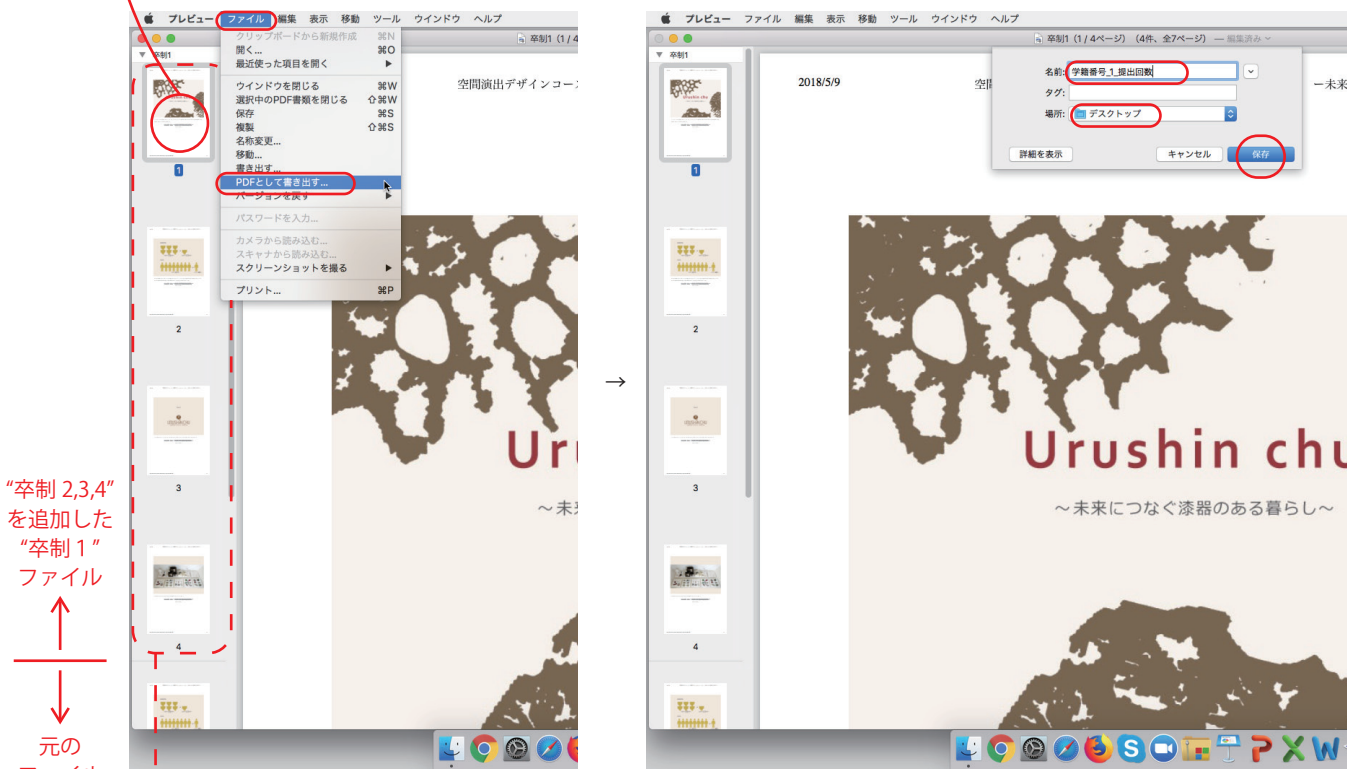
プレビュー ファイル 編集 表示 移動 ツール ウインドウ ヘルプ

卒制1

クリップボードから新規作成 ⌘N
開く... ⌘O
最近使った項目を開く ▶
ウインドウを閉じる ⌘W
選択中のPDF書類を閉じる ⇧⌘W
保存 ⌘S
複製 ⇧⌘S
名称変更...
移動...
書き出す...
PDFとして書き出す...
バージョンを戻す ▶
パスワードを入力...
カメラから読み込む...
スキャナから読み込む...
スクリーンショットを撮る ▶
プリント... ⌘P

卒制1（1 / 4

空間演出デザインコース

1

2

3

4

Uru

〜未来

“卒制 2,3,4” を追加した “卒制１” ファイル

元の ファイル

→

プレビュー ファイル 編集 表示 移動 ツール ウインドウ ヘルプ

卒制1（1 / 4ページ）（4件、全7ページ）— 編集済み

卒制1

名前: 学籍番号_1_提出回数
タグ:
場所: デスクトップ

詳細を表示 キャンセル 保存

2018/5/9

ー未来

1

2

3

4

Urushin chu

〜未来につなぐ漆器のある暮らし〜